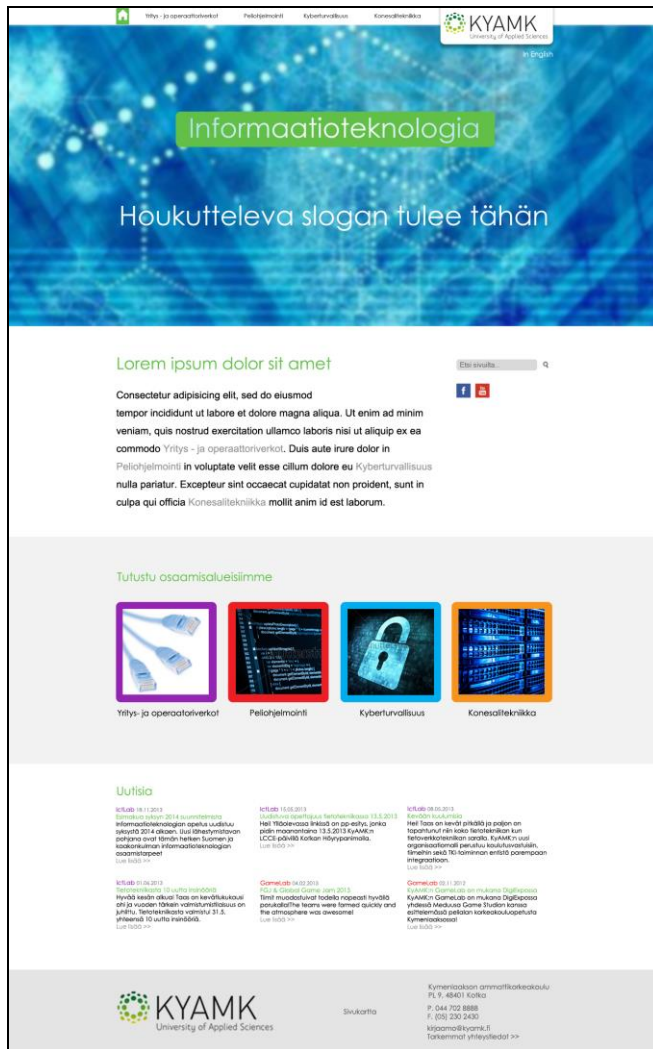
Yritys- ja operaattoriverkot Peliohjelmointi Kyberturvallisuus Konesalitekniikka

KYAMK
University of Applied Sciences

In English

Informaatioteknologia

Houkutteleva slogan tulee tähän

Lorem ipsum dolor sit amet

Consectetur adipisicing elit, sed do eiusmod tempor incididunt ut labore et dolore magna aliqua. Ut enim ad minim veniam, quis nostrud exercitation ullamco laboris nisi ut aliquip ex ea commodo Yritys - ja operaattoriverkot. Duis aute irure dolor in Peliohjelmointi in voluptate velit esse cillum dolore eu Kyberturvallisuus nulla pariatur. Excepteur sint occaecat cupidatat non proident, sunt in culpa qui officia Konesalitekniikka mollit anim id est laborum.

Etsi sivuilta...

Tutustu osaamisalueisiimme

Yritys- ja operaattoriverkot
Peliohjelmointi
Kyberturvallisuus
Konesalitekniikka

Uutisia

IctLab 18.11.2013
Esimakua syksyn 2014 suuntetmista
Informaatioteknologian opetus uudistuu syksystä 2014 alkaen. Uusi lähestymistavan pohjana ovat tämän hetken Suomen ja kaakonkulman informaatioteknologian osaamistarpeet
Lue lisää >>

IctLab 15.05.2013
Uudistuva opetus tietotekniikassa 13.5.2013
Hei! Ylläolevassa linkissä on pp-esitys, jonka pidin maanantaina 13.5.2013 KyAMK:n LCCE-päivillä Kotkan Höyrypanimolla.
Lue lisää >>

IctLab 08.05.2013
Kevään kuulumisia
Hei! Taas on kevät pitkällä ja paljon on tapahtunut niin koko tietotekniikan kun tietoverkkotekniikan saralla. KyAMK:n uusi organisaatiomalli perustuu koulutusvastuisiin, tiimeihin sekä TKI-toiminnan entistä parempaan integraatioon.
Lue lisää >>

IctLab 01.06.2013
Tietotekniikasta 10 uutta insinööriä
Hyvää kesän alkua! Taas on kevätlukukausi ohi ja vuoden tärkein valmistumistilaisuus on juhlittu. Tietotekniikasta valmistui 31.5. yhteensä 10 uutta insinööriä.
Lue lisää >>

GameLab 04.02.2013
FGJ & Global Game Jam 2013
Timit muodostuivat todella nopeasti hyvällä porukalla!The teams were formed quickly and the atmosphere was awesome!
Lue lisää >>

GameLab 02.11.2012
KyAMK:n GameLab on mukana DigiExpossa
KyAMK:n GameLab on mukana DigiExpossa yhdessä Medussa Game Studion kanssa esittelemässä pelialan korkeakouluopetusta Kymenlaaksossa!
Lue lisää >>

KYAMK
University of Applied Sciences

Sivukartta

Kymenlaakson ammattikorkeakoulu
PL 9, 48401 Kotka

P. 044 702 8888
F. (05) 230 2430

kirjaamo@kyamk.fi
Tarkemmat yhteystiedot >>